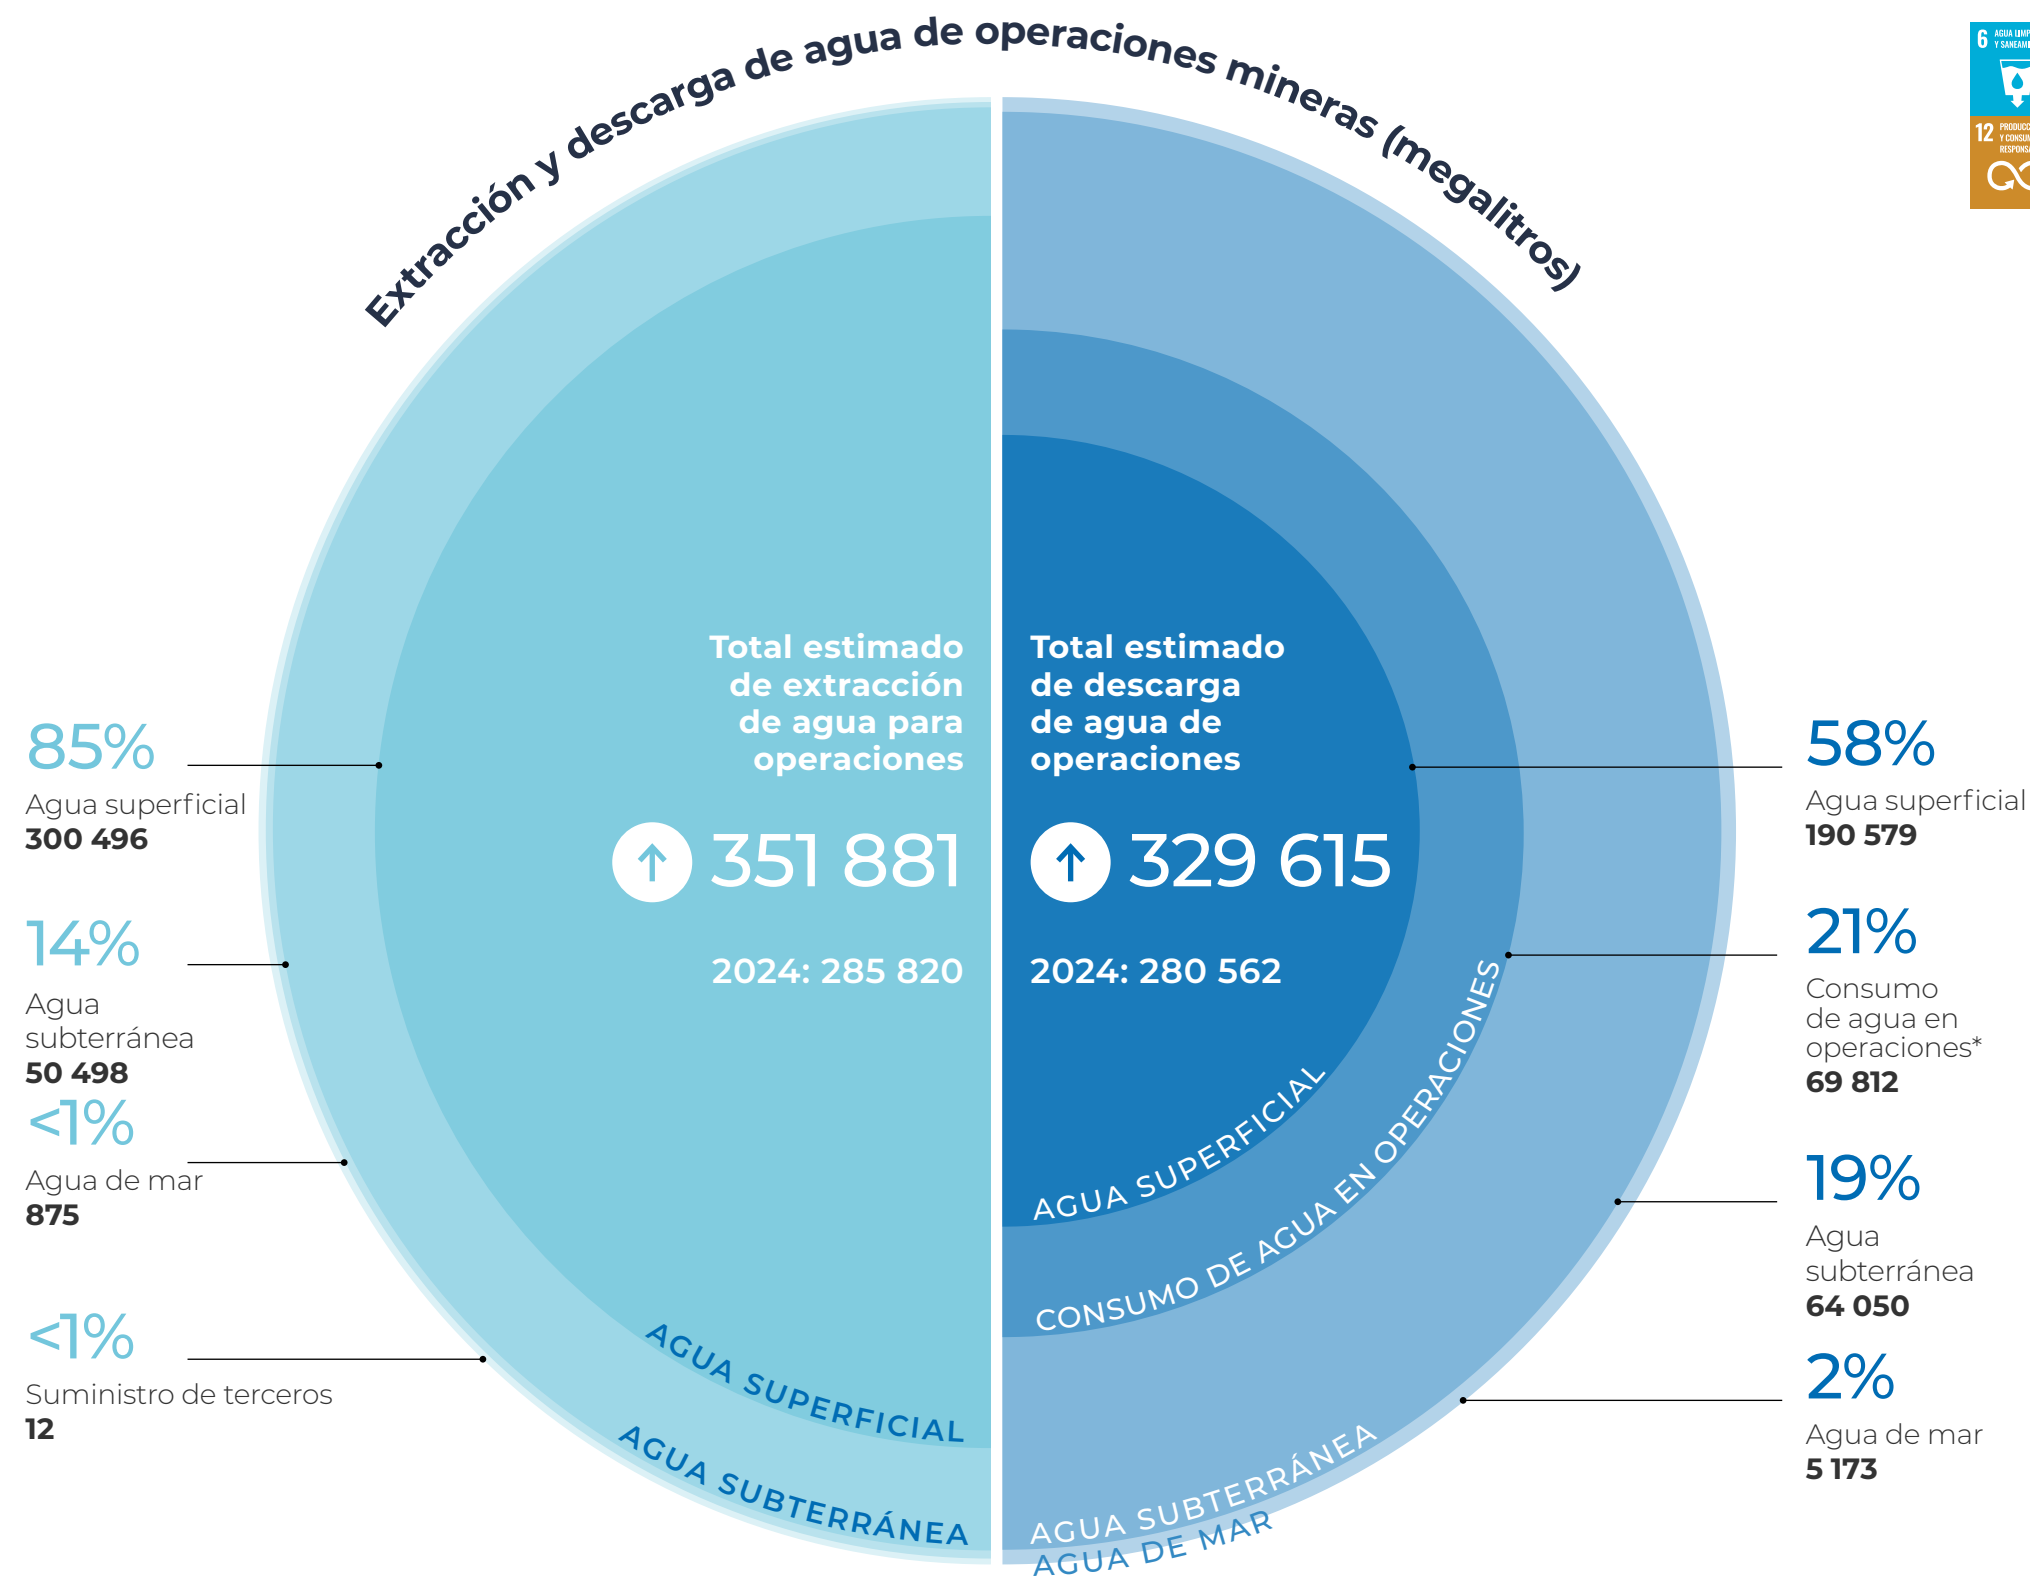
Extracción y descarga de agua de operaciones mineras (megalitros)

6 AGUA LIMP Y SANEAMI

12 PRODUCC Y CONSUM RESPONS

Total estimado de extracción de agua para operaciones

351 881

2024: 285 820

Total estimado de descarga de agua de operaciones

329 615

2024: 280 562

85%
Agua superficial
300 496

14%
Agua subterránea
50 498

<1%
Agua de mar
875

<1%
Suministro de terceros
12

AGUA SUPERFICIAL

AGUA SUBTERRÁNEA

AGUA SUPERFICIAL

CONSUMO DE AGUA EN OPERACIONES

AGUA SUBTERRÁNEA

AGUA DE MAR

58%
Agua superficial
190 579

21%
Consumo de agua en operaciones*
69 812

19%
Agua subterránea
64 050

2%
Agua de mar
5 173